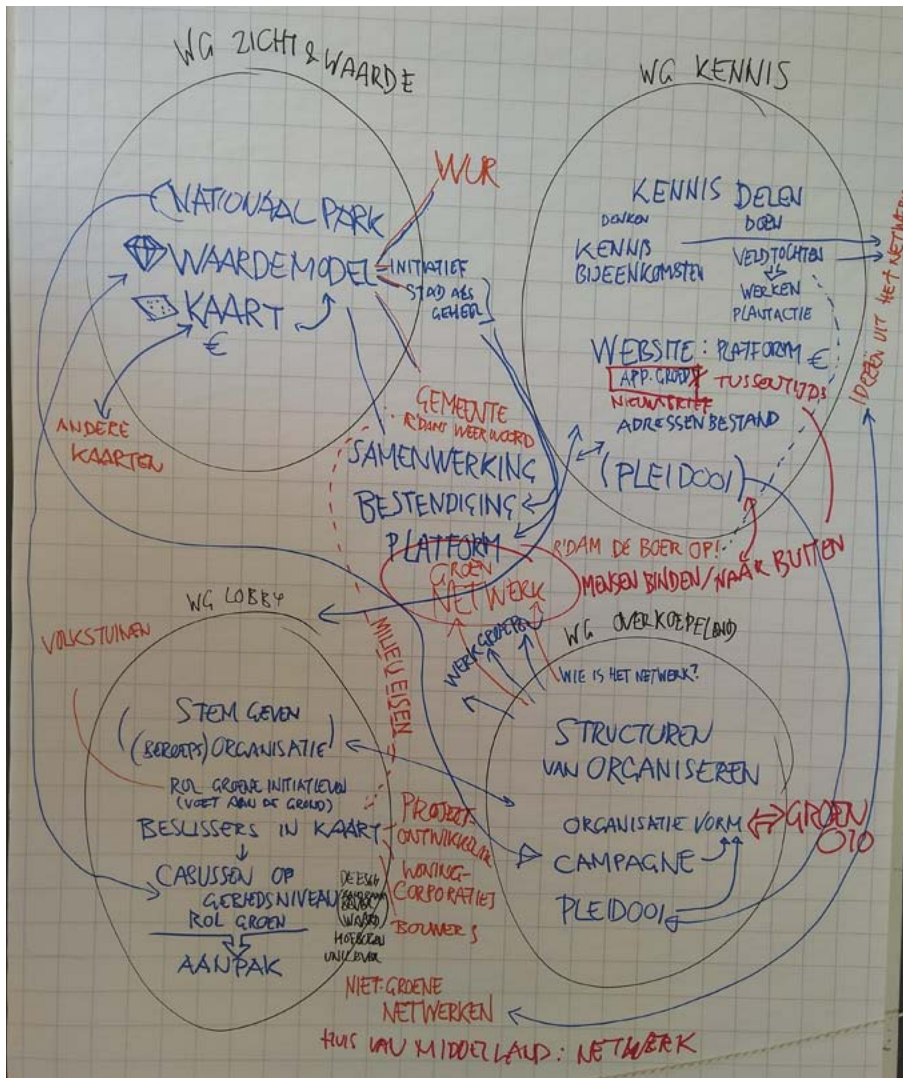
WG ZICHT & WAARDE

WG KENNIS

WUR

NATIONAAL PARK
WAARDEMODEL
KAART
€

INITIATIEF
STAD ALS
GEHEEL

ANDERE
KAARTEN

KENNIS DELEN
DENKEN
DOEN
KENNIS
BIJEENKOMSTEN
VELDTOCHTEN
WERKEN
PLANTACTIE

IDEEEN UIT HET NETWERK

WEBSITE: PLATFORM €
APP. GROEP
TUSSENTIJDS
NIEUWSBRIEF
ADRESSEN BESTAND

GEMEENTE
R'DAMS WEERWOORD

SAMENWERKING
BESTENDIGING
PLATFORM
GROEN
NETWERK

(PLEIDOOI)

R'DAM DE BOER OP!
MENSEN BINDEN / NAAR BUITEN

WG LOBBY

VOLKSTUINEN

MILIEUEISEN

WERKGROEPEN

WG OVERKOEPELEND

WIE IS HET NETWERK?

STEM GEVEN
(BEROEPS) ORGANISATIE

ROL GROENE INITIATIEVEN
(VOET AAN DE GROND)

BESLISSERS IN KAART
↓
CASUSSEN OP
GEBIEDSNIVEAU
ROL GROEN
AANPAK

DEELGEMEENTE
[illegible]
WARD
HOEBOEK
UNILEVER

PROJECTONTWIKKELAAR
WONINGCORPORATIES
BOUWERS

STRUCTUREN
VAN ORGANISEREN

ORGANISATIE VORM
GROEN 010
CAMPAGNE
PLEIDOOI

NIET-GROENE
NETWERKEN

HUIS VAN MIDDELLAND: NETWERK